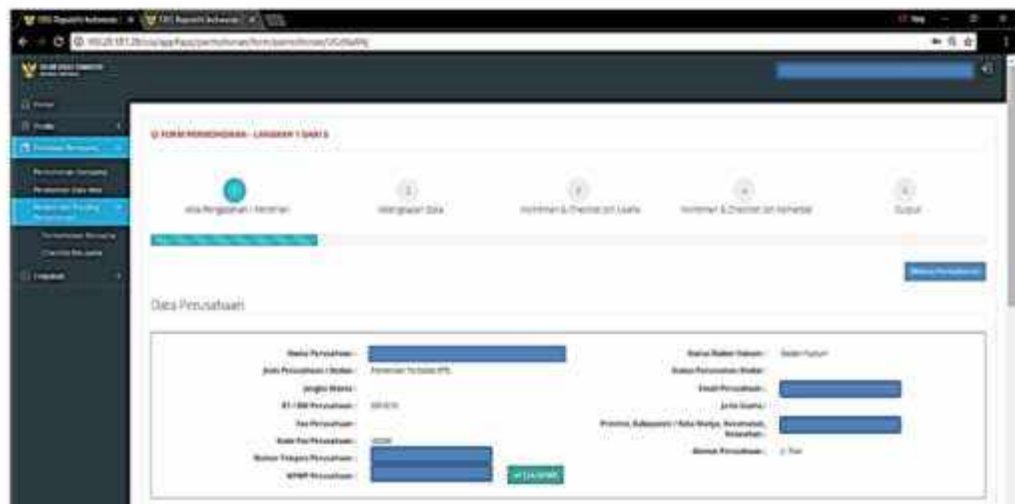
Data Perusahaan

Nama Perusahaan :
Jenis Perusahaan / Badan :
Jangka Waktu :
RT / RW Perusahaan :
Fax Perusahaan :
Kode Pos Perusahaan :
Nomor Telepon Perusahaan :
NPWP Perusahaan :

Status Badan Hukum :
Status Perusahaan Modal :
Email Perusahaan :
Jenis Usaha :
Provinsi, Kabupaten / Kota Madya, Kecamatan, Kelurahan :
Alamat Perusahaan :

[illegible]